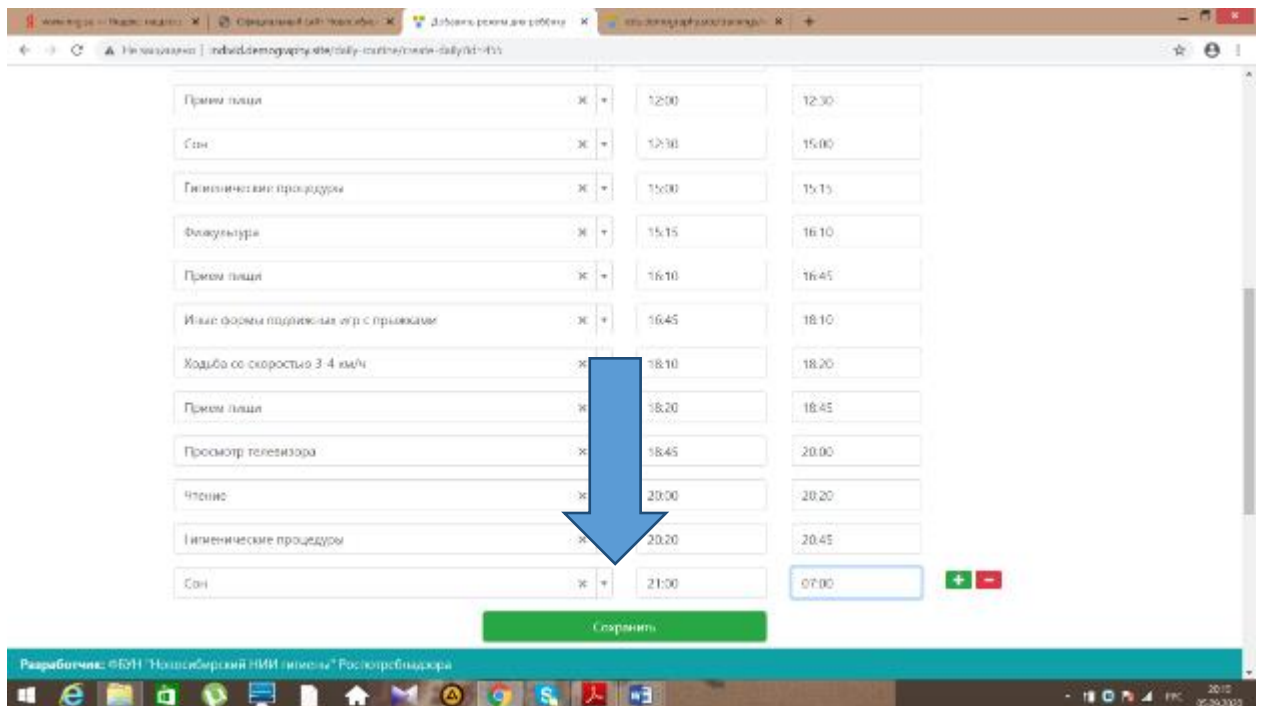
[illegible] | Официальный сайт Новосибир... | Добавить режим для ребёнка | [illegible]

Не защищено | individ.demography.site/daily-routine/create-daily?id=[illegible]

| | | |
|---|---|---|
| Прием пищи | 12:00 | 12:30 |
| Сон | 12:30 | 15:00 |
| Гигиенические процедуры | 15:00 | 15:15 |
| Физкультура | 15:15 | 16:10 |
| Прием пищи | 16:10 | 16:45 |
| Иные формы подвижных игр с прыжками | 16:45 | 18:10 |
| Ходьба со скоростью 3-4 км/ч | 18:10 | 18:20 |
| Прием пищи | 18:20 | 18:45 |
| Просмотр телевизора | 18:45 | 20:00 |
| Чтение | 20:00 | 20:20 |
| Гигиенические процедуры | 20:20 | 20:45 |
| Сон | 21:00 | 07:00 |

+ −

Сохранить

Разработчик: ФБУН "Новосибирский НИИ гигиены" Роспотребнадзора

РУС 20:10 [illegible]